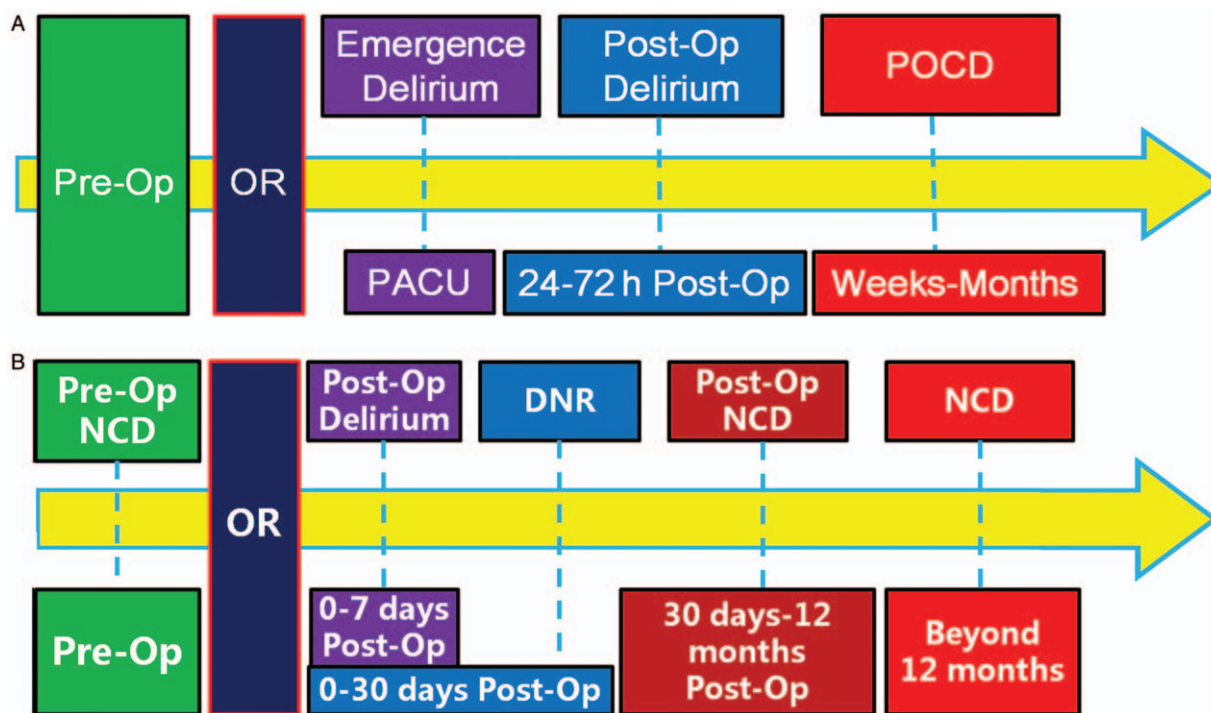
A

Pre-Op

OR

Emergence Delirium

Post-Op Delirium

POCD

PACU

24-72 h Post-Op

Weeks-Months

B

Pre-Op NCD

OR

Post-Op Delirium

DNR

Post-Op NCD

NCD

Pre-Op

0-7 days Post-Op

0-30 days Post-Op

30 days-12 months Post-Op

Beyond 12 months